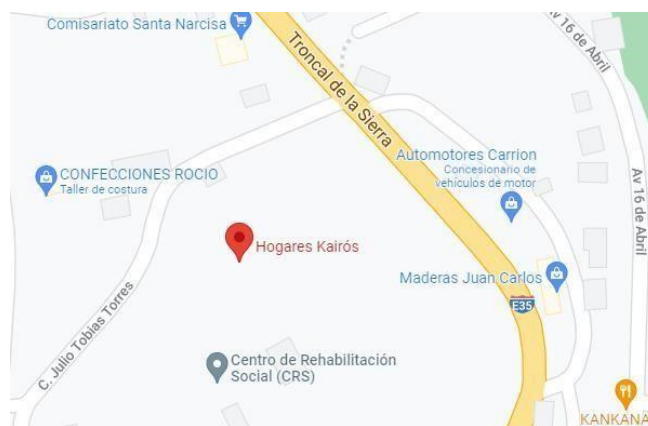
Comisariato Santa Narcisa

Av 16 de Abril

Troncal de la Sierra

Automotores Carrion
Concesionario de vehículos de motor

CONFECCIONES ROCIO
Taller de costura

Av 16 de Abril

Hogares Kairós

Maderas Juan Carlos

E35

C. Julio Tobias Torres

Centro de Rehabilitación Social (CRS)

KANKANA